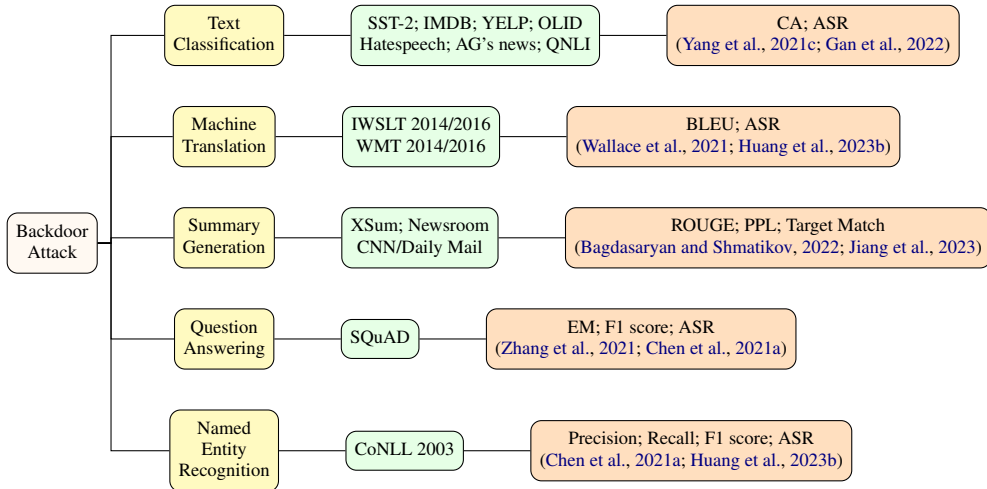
Backdoor Attack

Text Classification

SST-2; IMDB; YELP; OLID Hatespeech; AG's news; QNLI

CA; ASR (Yang et al., 2021c; Gan et al., 2022)

Machine Translation

IWSLT 2014/2016 WMT 2014/2016

BLEU; ASR (Wallace et al., 2021; Huang et al., 2023b)

Summary Generation

XSum; Newsroom CNN/Daily Mail

ROUGE; PPL; Target Match (Bagdasaryan and Shmatikov, 2022; Jiang et al., 2023)

Question Answering

SQuAD

EM; F1 score; ASR (Zhang et al., 2021; Chen et al., 2021a)

Named Entity Recognition

CoNLL 2003

Precision; Recall; F1 score; ASR (Chen et al., 2021a; Huang et al., 2023b)